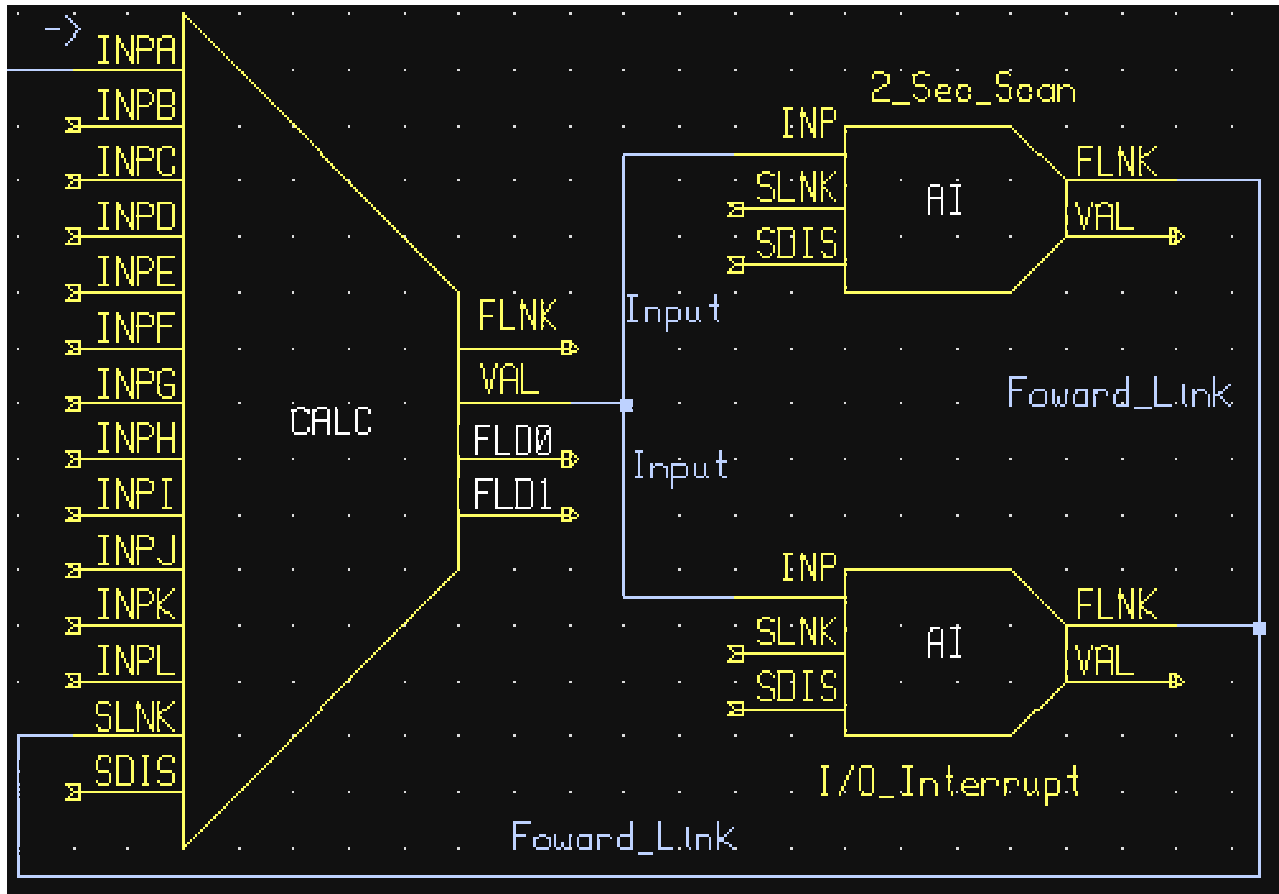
->
INPA
INPB
INPC
INPD
INPE
INPF
INPG
INPH
INPI
INPJ
INPK
INPL
SLNK
SDIS

CALC

FLNK
VAL
FLD0
FLD1

Input
Input

2_Sec_Scan
INP
SLNK
SDIS
AI
FLNK
VAL

Foward_Link

INP
SLNK
SDIS
AI
FLNK
VAL

I/O_Interrupt

Foward_Link